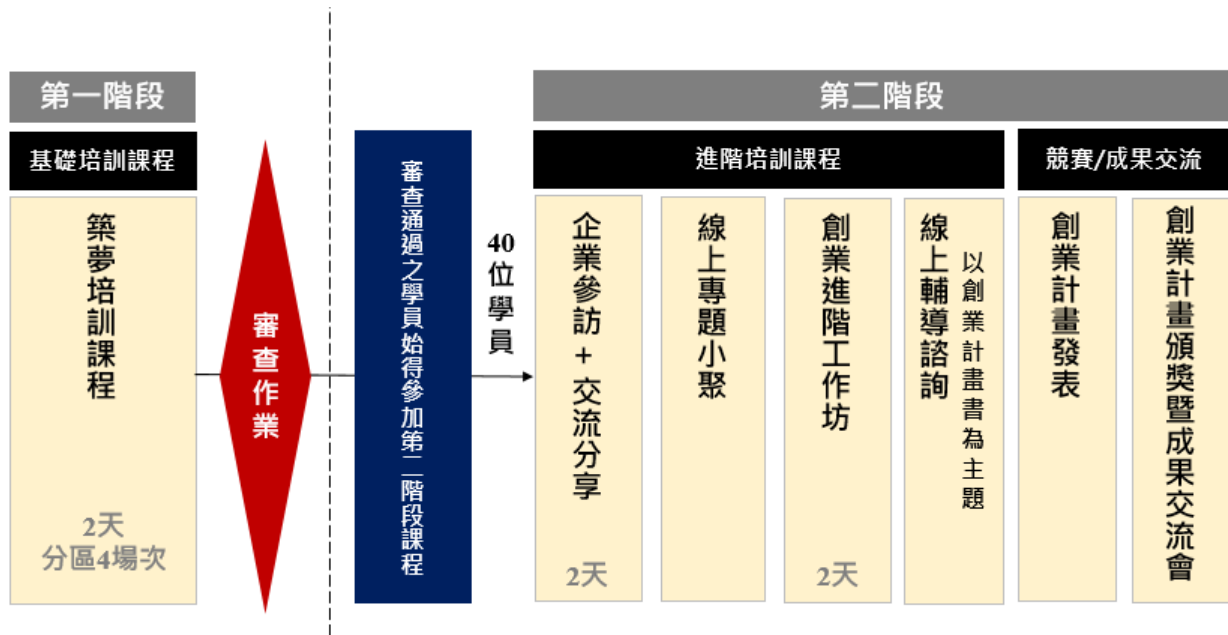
第一階段

基礎培訓課程

築夢培訓課程

2天
分區4場次

審查作業

審查通過之學員始得參加第二階段課程

40位學員

第二階段

進階培訓課程

企業參訪+交流分享

2天

線上專題小聚

創業進階工作坊

2天

線上輔導諮詢

以創業計畫書為主題

競賽/成果交流

創業計畫發表

創業計畫頒獎暨成果交流會